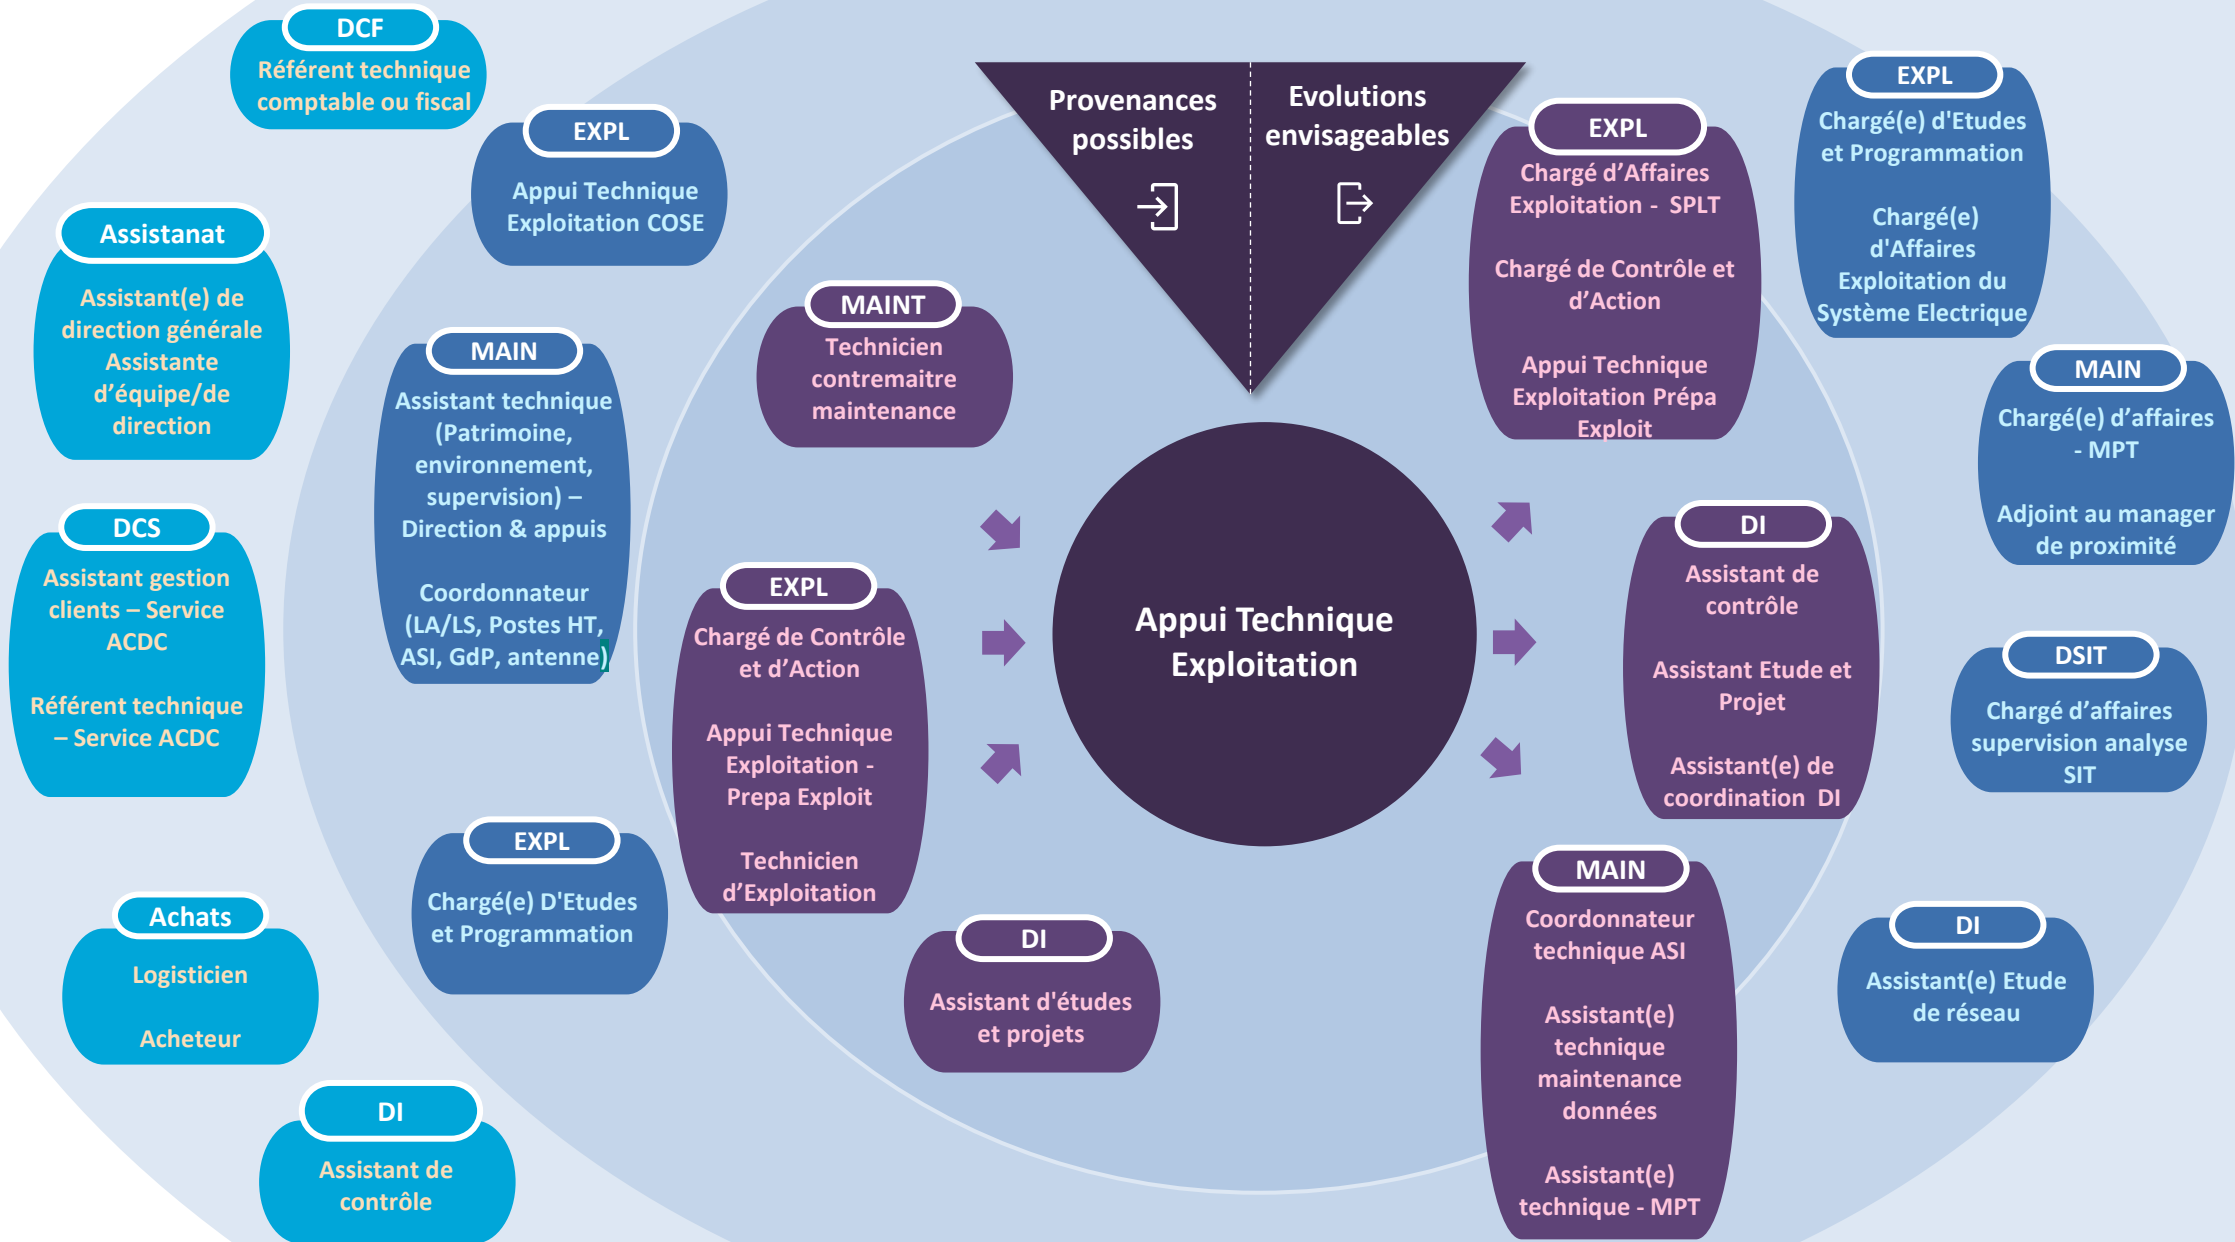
DCF
Référent technique comptable ou fiscal

EXPL
Appui Technique Exploitation COSE

Assistanat
Assistant(e) de direction générale
Assistante d'équipe/de direction

DCS
Assistant gestion clients – Service ACDC

Référent technique – Service ACDC

MAIN
Assistant technique (Patrimoine, environnement, supervision) – Direction & appuis

Coordonnateur (LA/LS, Postes HT, ASI, GdP, antenne)

MAINT
Technicien contremaitre maintenance

EXPL
Chargé de Contrôle et d'Action

Appui Technique Exploitation - Prepa Exploit

Technicien d'Exploitation

EXPL
Chargé(e) D'Etudes et Programmation

Achats
Logisticien

Acheteur

DI
Assistant de contrôle

DI
Assistant d'études et projets

Provenances possibles

Evolutions envisageables

Appui Technique Exploitation

EXPL
Chargé d'Affaires Exploitation - SPLT

Chargé de Contrôle et d'Action

Appui Technique Exploitation Prépa Exploit

EXPL
Chargé(e) d'Etudes et Programmation

Chargé(e) d'Affaires Exploitation du Système Electrique

MAIN
Chargé(e) d'affaires - MPT

Adjoint au manager de proximité

DI
Assistant de contrôle

Assistant Etude et Projet

Assistant(e) de coordination DI

DSIT
Chargé d'affaires supervision analyse SIT

MAIN
Coordonnateur technique ASI

Assistant(e) technique maintenance données

Assistant(e) technique - MPT

DI
Assistant(e) Etude de réseau